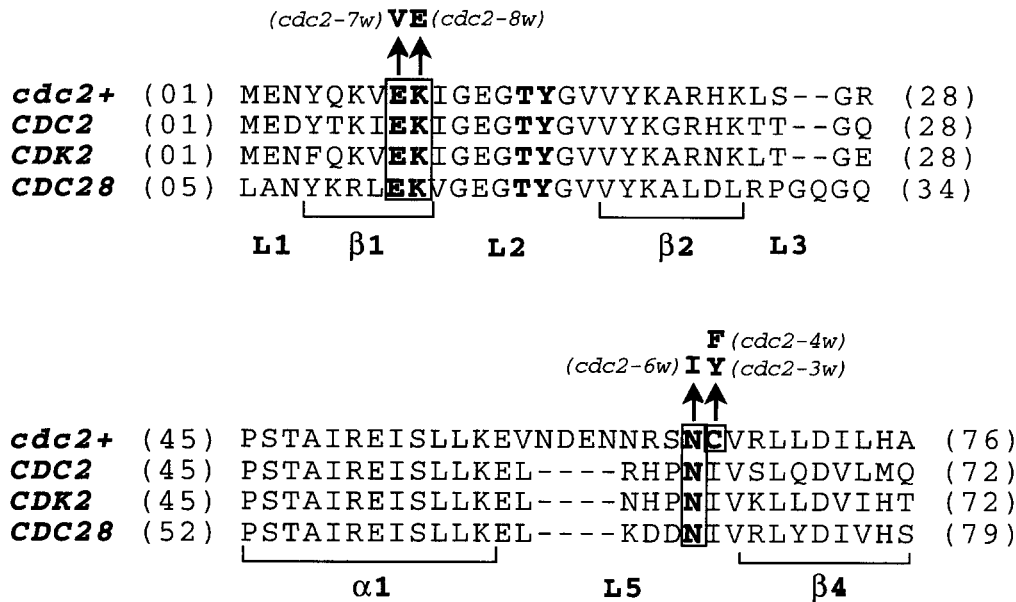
(cdc2-7w) **VE** (cdc2-8w)

| | | | |
|---|---|---|---|
| cdc2+ | (01) | MENYQKVEKIGEGTYGVVYKARHKLS--GR | (28) |
| CDC2 | (01) | MEDYTKIEKIGEGTYGVVYKGRHKTT--GQ | (28) |
| CDK2 | (01) | MENFQKVEKIGEGTYGVVYKARNKLT--GE | (28) |
| CDC28 | (05) | LANYKRLEKVGEGTYGVVYKALDLRPGQGQ | (34) |

L1 β1 L2 β2 L3

F (cdc2-4w)
(cdc2-6w) I Y (cdc2-3w)

| | | | |
|---|---|---|---|
| cdc2+ | (45) | PSTAIREISLLKEVNDENNRSNCVRLLDILHA | (76) |
| CDC2 | (45) | PSTAIREISLLKEL----RHPNIVSLQDVLMQ | (72) |
| CDK2 | (45) | PSTAIREISLLKEL----NHPNIVKLLDVIHT | (72) |
| CDC28 | (52) | PSTAIREISLLKEL----KDDNIVRLYDIVHS | (79) |

α1 L5 β4